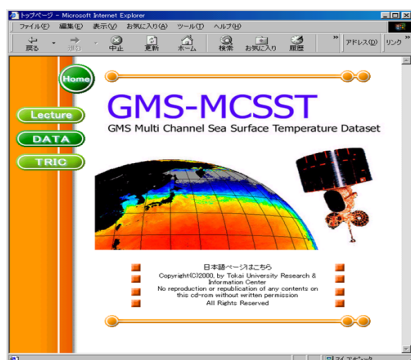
トップページ - Microsoft Internet Explorer

ファイル(F) 編集(E) 表示(V) お気に入り(A) ツール(T) ヘルプ(H)

戻る 進む 中止 更新 ホーム 検索 お気に入り 履歴 アドレス(D) リンク

Home

Lecture

DATA

TRIC

GMS-MCSST

GMS Multi Channel Sea Surface Temperature Dataset

日本語ページはこちら

Copyright(C)2000, by Tokai University Research & Information Center

No reproduction or republication of any contents on this cd-rom without written permission

All Rights Reserved

マイ コンピュータ